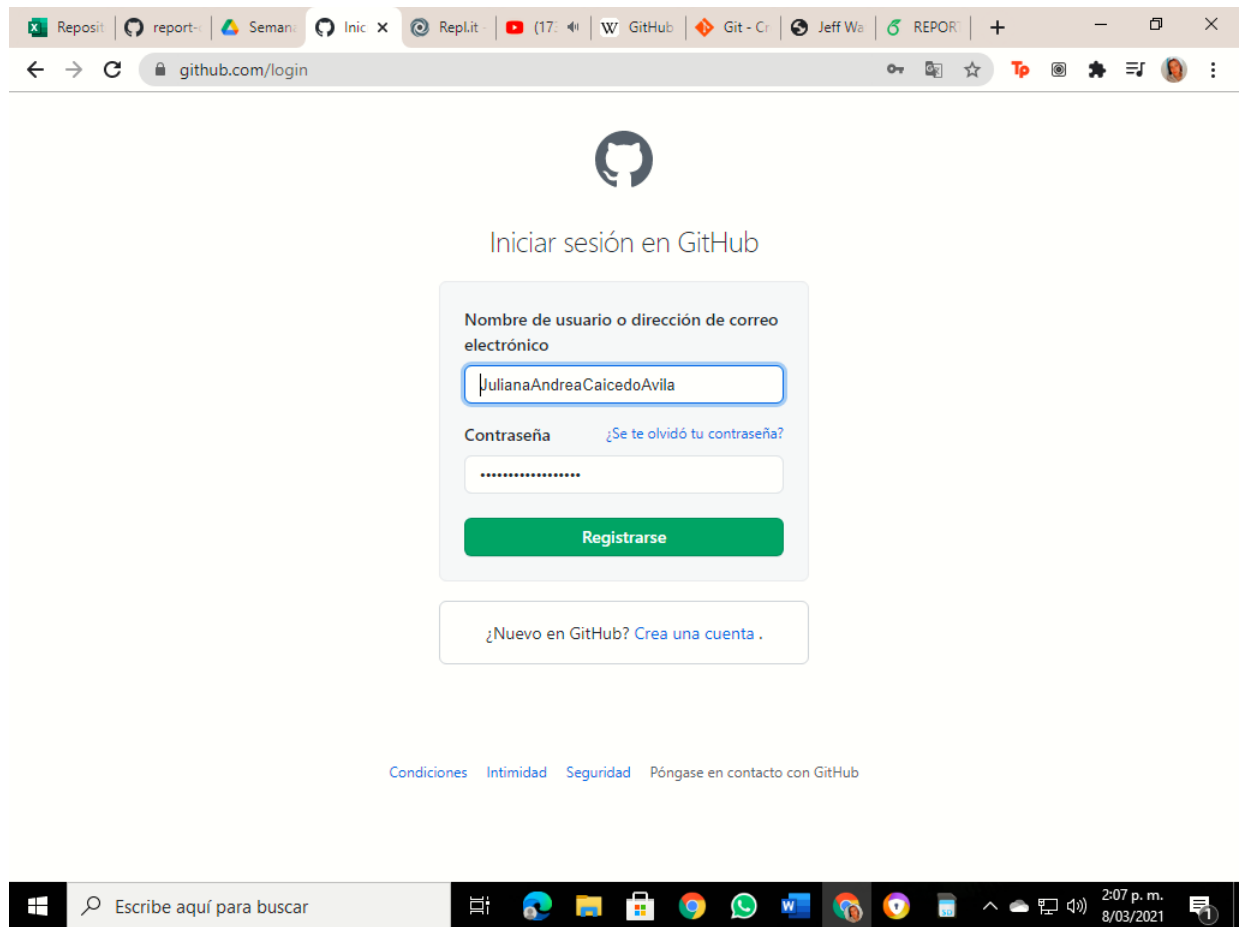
Reposit | report-r | Semana | Inic × | Repl.it | (17) | GitHub | Git - Cr | Jeff Wa | REPORT | +

github.com/login

Iniciar sesión en GitHub

Nombre de usuario o dirección de correo electrónico

JulianaAndreaCaicedoAvila

Contraseña ¿Se te olvidó tu contraseña?

••••••••••••••••••

Registrarse

¿Nuevo en GitHub? Crea una cuenta .

Condiciones Intimidad Seguridad Póngase en contacto con GitHub

Escribe aquí para buscar

2:07 p. m.
8/03/2021